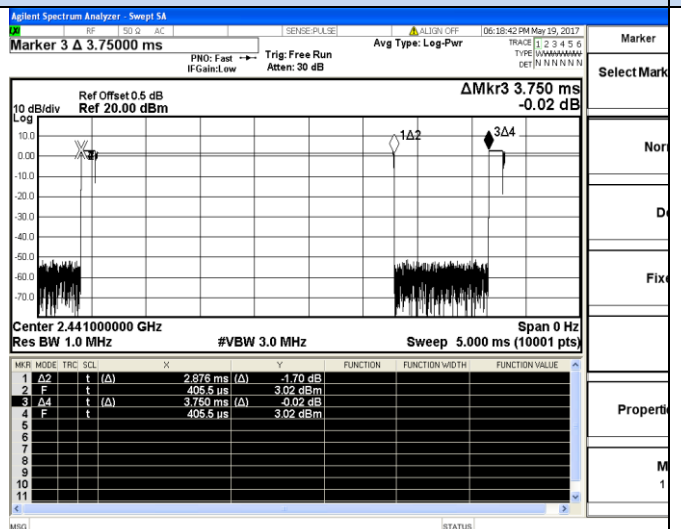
Agilent Spectrum Analyzer - Swept SA

RF 50 Ω AC SENSE:PULSE ALIGN OFF 06:18:42 PM May 19, 2017

Marker 3 Δ 3.75000 ms

PNO: Fast IFGain:Low Trig: Free Run Atten: 30 dB Avg Type: Log-Pwr TRACE 1 2 3 4 5 6 TYPE WWWWWW DET N N N N N N

Marker

Select Mark

Ref Offset 0.5 dB
10 dB/div Ref 20.00 dBm
Log

ΔMkr3 3.750 ms
-0.02 dB

10.0
0.00
-10.0
-20.0
-30.0
-40.0
-50.0
-60.0
-70.0

X 1Δ2 3Δ4

Center 2.441000000 GHz
Res BW 1.0 MHz #VBW 3.0 MHz

Span 0 Hz
Sweep 5.000 ms (10001 pts)

| MKR | MODE | TRC | SCL | X | | Y | FUNCTION | FUNCTION WIDTH | FUNCTION VALUE |
|---|---|---|---|---|---|---|---|---|---|
| 1 | Δ2 | | t | (Δ) | 2.876 ms | (Δ) -1.70 dB | | | |
| 2 | F | | t | | 405.5 µs | 3.02 dBm | | | |
| 3 | Δ4 | | t | (Δ) | 3.750 ms | (Δ) -0.02 dB | | | |
| 4 | F | | t | | 405.5 µs | 3.02 dBm | | | |
| 5 | | | | | | | | | |
| 6 | | | | | | | | | |
| 7 | | | | | | | | | |
| 8 | | | | | | | | | |
| 9 | | | | | | | | | |
| 10 | | | | | | | | | |
| 11 | | | | | | | | | |

Nor

D

Fix

Properti

M
1

MSG STATUS